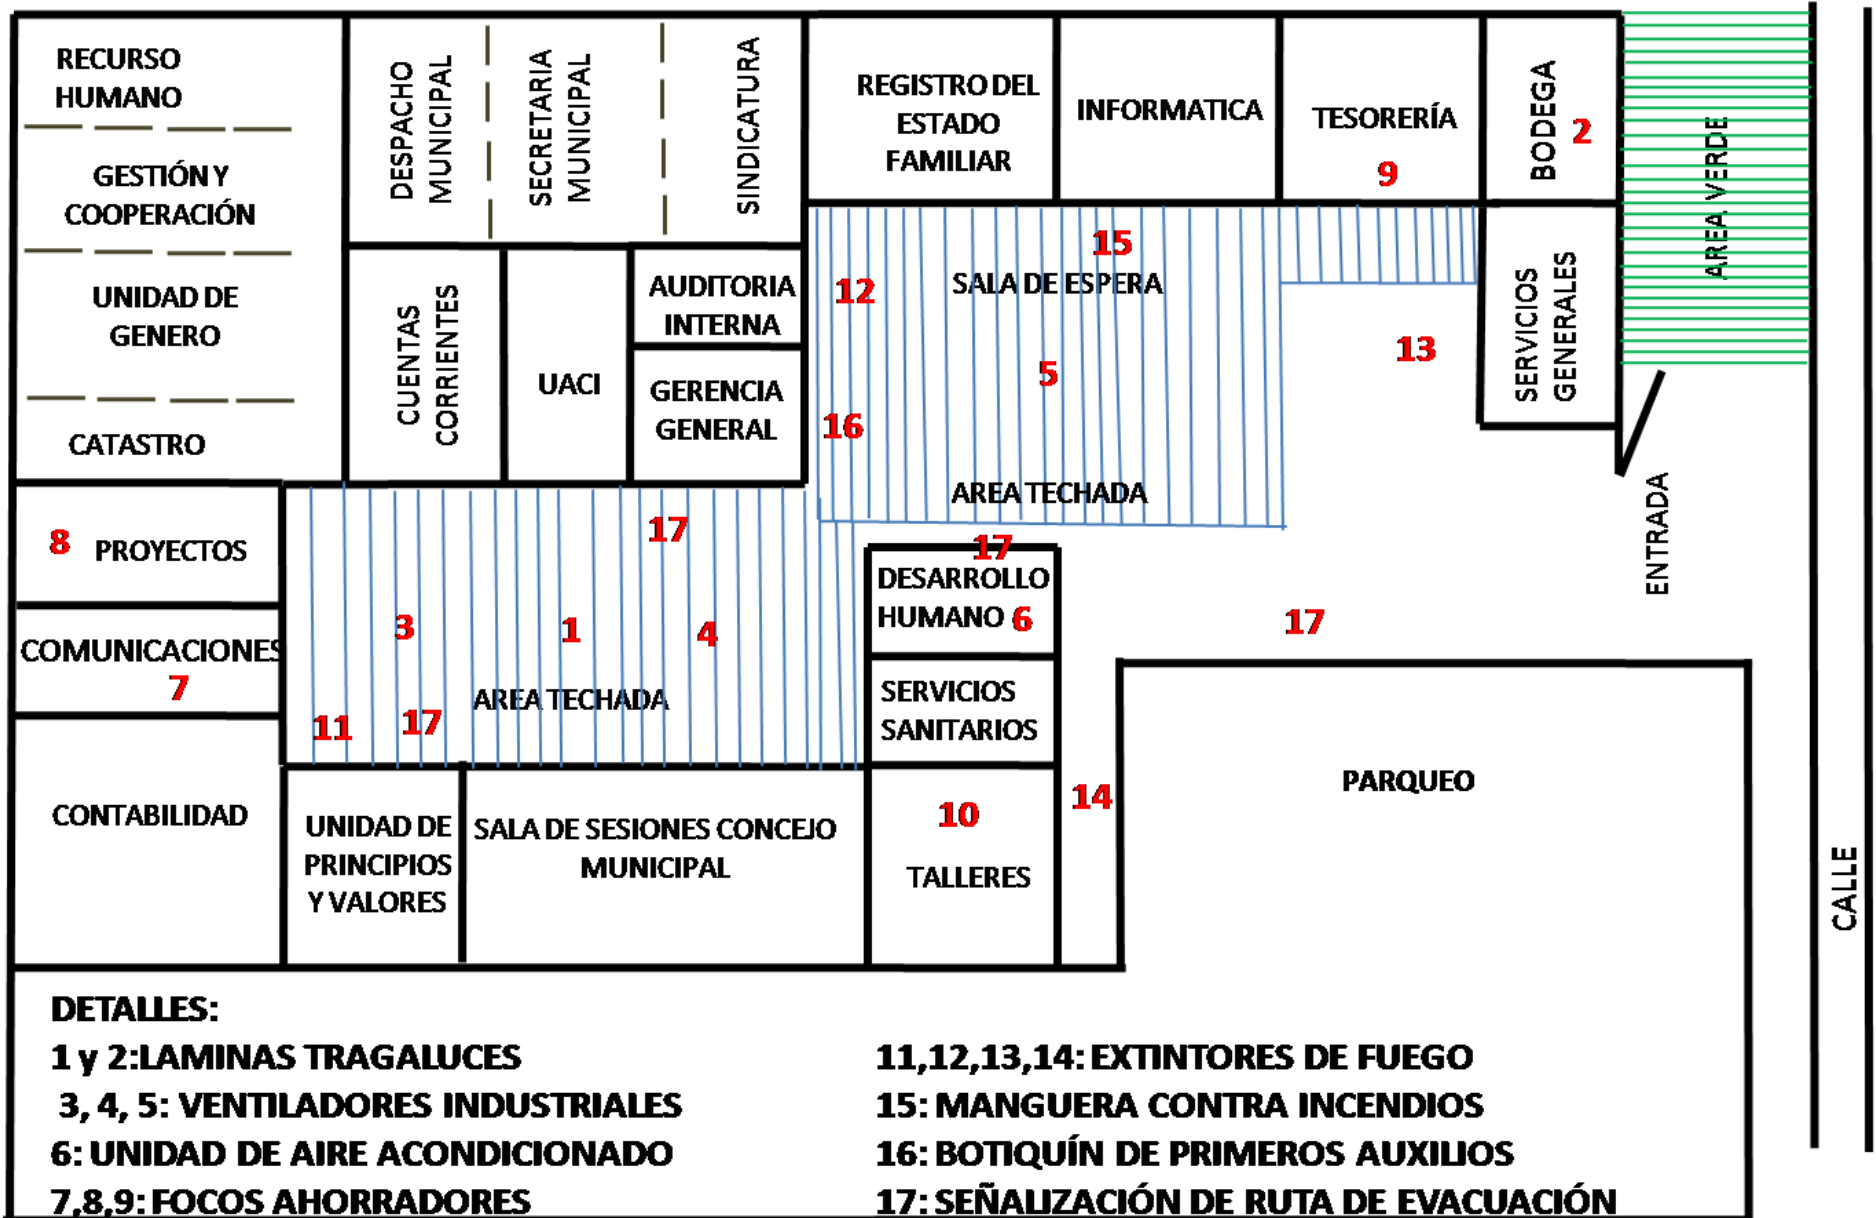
RECURSO HUMANO

GESTIÓN Y COOPERACIÓN

UNIDAD DE GENERO

CATASTRO

DESPACHO MUNICIPAL

SECRETARIA MUNICIPAL

SINDICATURA

REGISTRO DEL ESTADO FAMILIAR

INFORMATICA

TESORERÍA

9

BODEGA

2

AREA VERDE

CUENTAS CORRIENTES

UACI

AUDITORIA INTERNA

GERENCIA GENERAL

12

15

SALA DE ESPERA

5

16

AREA TECHADA

13

SERVICIOS GENERALES

ENTRADA

8 PROYECTOS

COMUNICACIONES

7

17

3

1

4

11

17

AREA TECHADA

17

DESARROLLO HUMANO 6

SERVICIOS SANITARIOS

17

CONTABILIDAD

UNIDAD DE PRINCIPIOS Y VALORES

SALA DE SESIONES CONCEJO MUNICIPAL

10

TALLERES

14

PARQUEO

CALLE

DETALLES:

1 y 2:LAMINAS TRAGALUCES

3, 4, 5: VENTILADORES INDUSTRIALES

6: UNIDAD DE AIRE ACONDICIONADO

7,8,9: FOCOS AHORRADORES

11,12,13,14: EXTINTORES DE FUEGO

15: MANGUERA CONTRA INCENDIOS

16: BOTIQUÍN DE PRIMEROS AUXILIOS

17: SEÑALIZACIÓN DE RUTA DE EVACUACIÓN